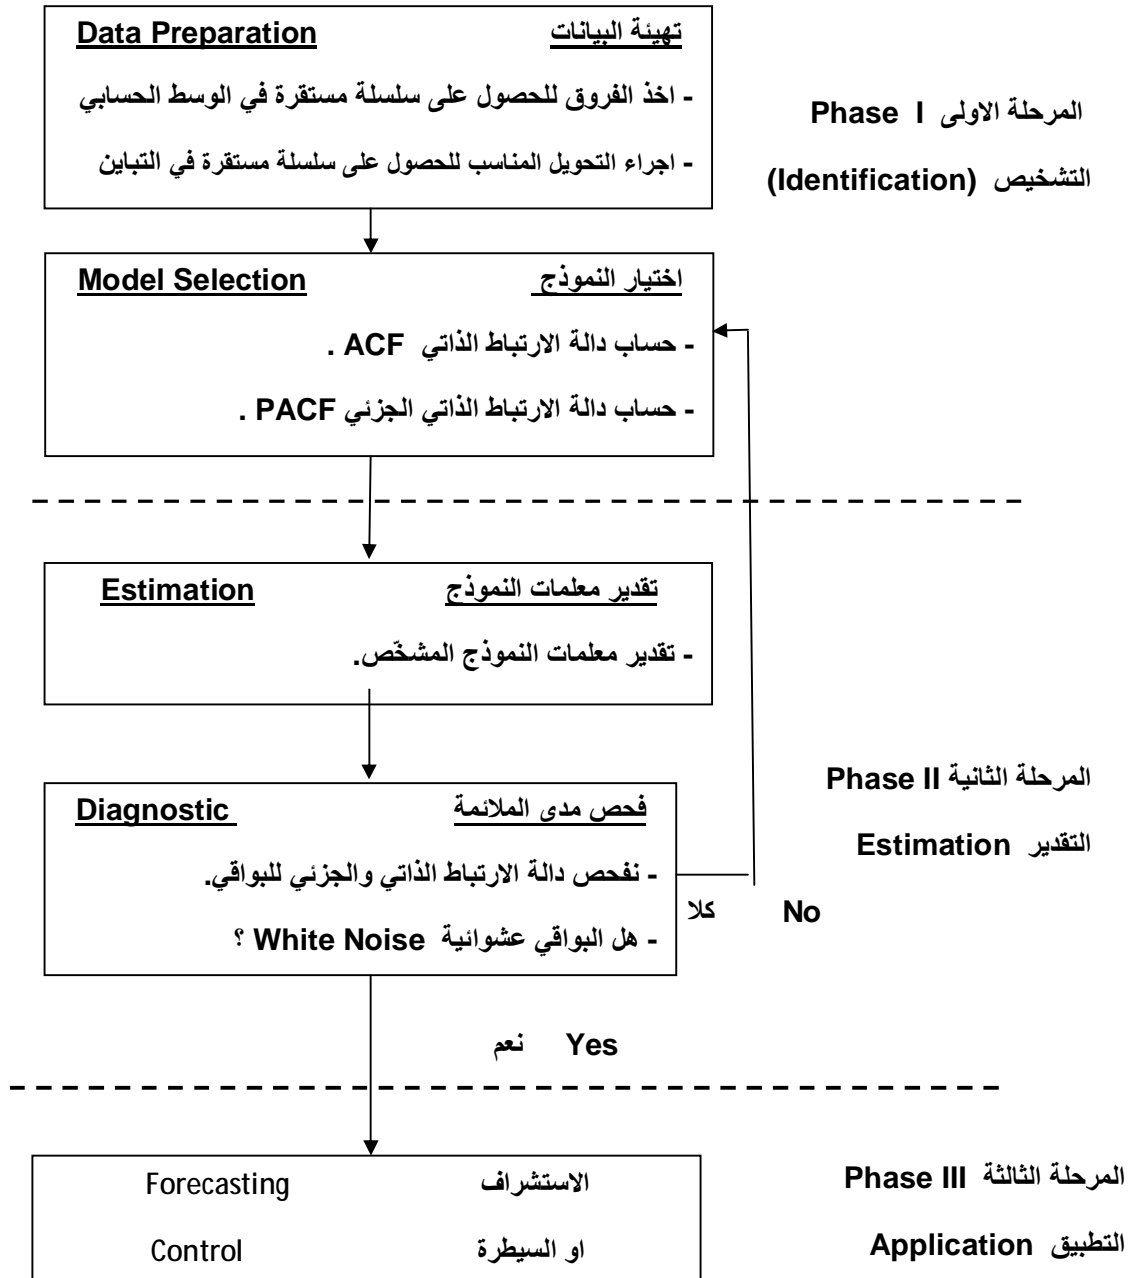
تهيئة البيانات Data Preparation

- اخذ الفروق للحصول على سلسلة مستقرة في الوسط الحسابي

- اجراء التحويل المناسب للحصول على سلسلة مستقرة في التباين

المرحلة الاولى Phase I

التشخيص (Identification)

اختيار النموذج Model Selection

- حساب دالة الارتباط الذاتي ACF .

- حساب دالة الارتباط الذاتي الجزئي PACF .

تقدير معلمات النموذج Estimation

- تقدير معلمات النموذج المشخّص.

فحص مدى الملائمة Diagnostic

- نفحص دالة الارتباط الذاتي والجزئي للبواقي.

- هل البواقي عشوائية White Noise ؟

كلا No

المرحلة الثانية Phase II

التقدير Estimation

Yes نعم

الاستشراف Forecasting

او السيطرة Control

المرحلة الثالثة Phase III

التطبيق Application